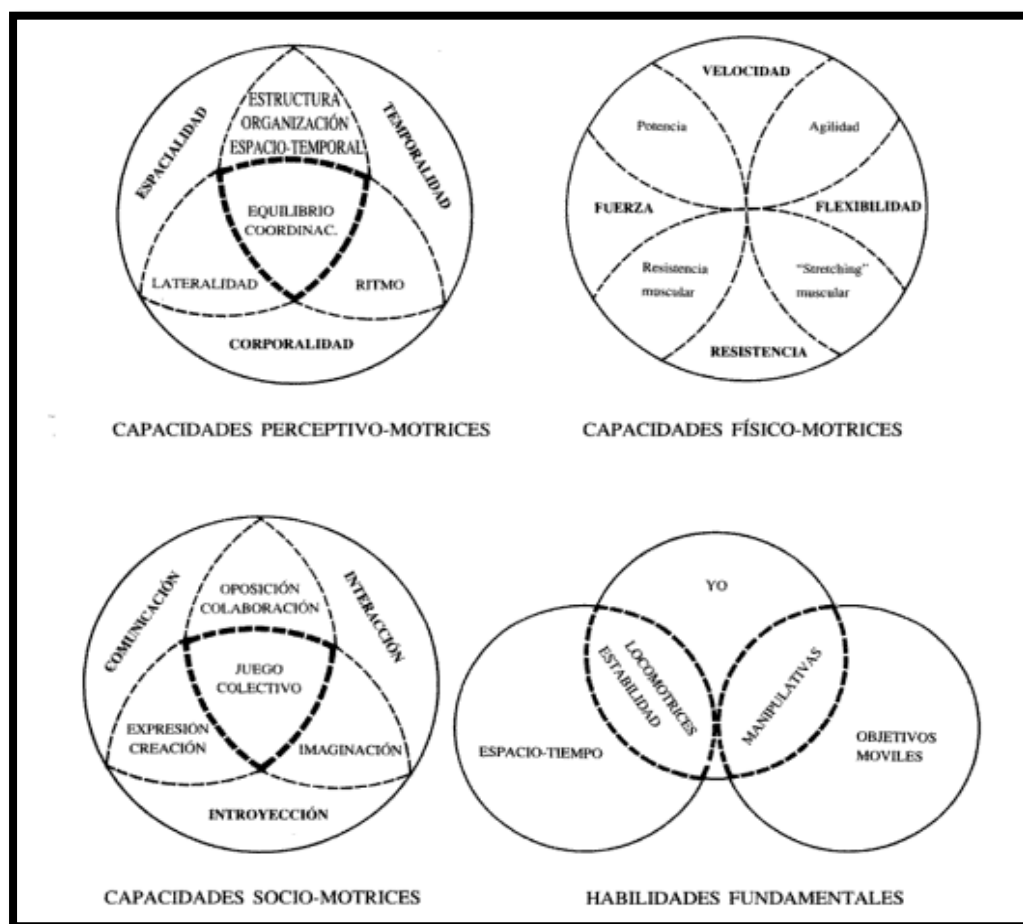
ESPACIALIDAD

ESTRUCTURA ORGANIZACIÓN ESPACIO-TEMPORAL

TEMPORALIDAD

EQUILIBRIO COORDINAC.

LATERALIDAD

RITMO

CORPORALIDAD

CAPACIDADES PERCEPTIVO-MOTRICES

VELOCIDAD

Potencia

Agilidad

FUERZA

FLEXIBILIDAD

Resistencia muscular

"Stretching" muscular

RESISTENCIA

CAPACIDADES FÍSICO-MOTRICES

COMUNICACIÓN

OPOSICIÓN COLABORACIÓN

INTERACCIÓN

JUEGO COLECTIVO

EXPRESION CREACIÓN

IMAGINACIÓN

INTROYECCIÓN

CAPACIDADES SOCIO-MOTRICES

YO

ESTABILIDAD

LOCOMOTRICES

MANIPULATIVAS

ESPACIO-TIEMPO

OBJETIVOS MOVILES

HABILIDADES FUNDAMENTALES